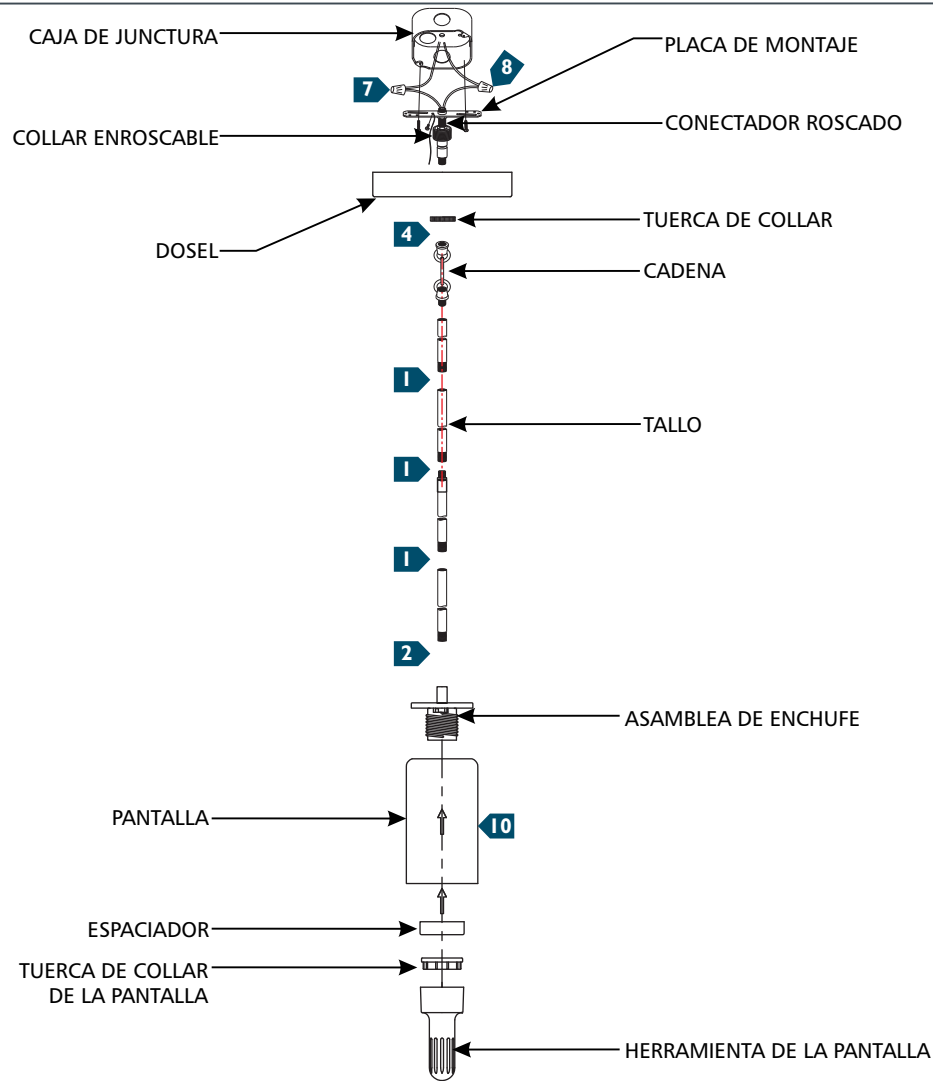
CAJA DE JUNCTURA

PLACA DE MONTAJE

7

8

COLLAR ENROSCABLE

CONECTADOR ROSCADO

DOSEL

TUERCA DE COLLAR

4

CADENA

1

TALLO

1

1

2

ASAMBLEA DE ENCHUFE

PANTALLA

10

ESPACIADOR

TUERCA DE COLLAR DE LA PANTALLA

HERRAMIENTA DE LA PANTALLA